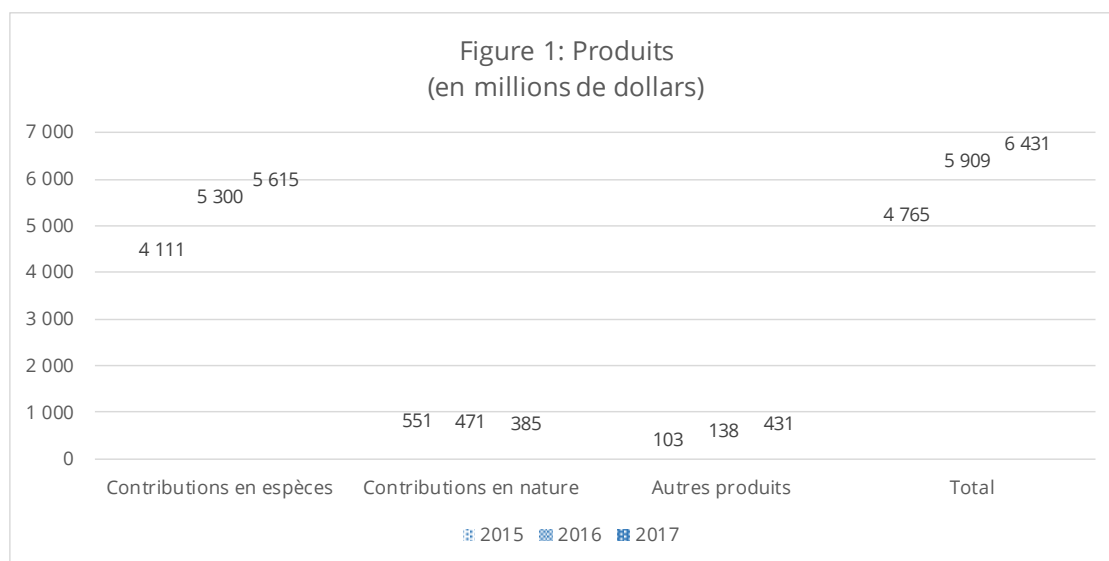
Figure 1: Produits
(en millions de dollars)

7 000
6 000
5 000
4 000
3 000
2 000
1 000
0

4 111
5 300
5 615
551
471
385
103
138
431
4 765
5 909
6 431

Contributions en espèces
Contributions en nature
Autres produits
Total

2015 2016 2017